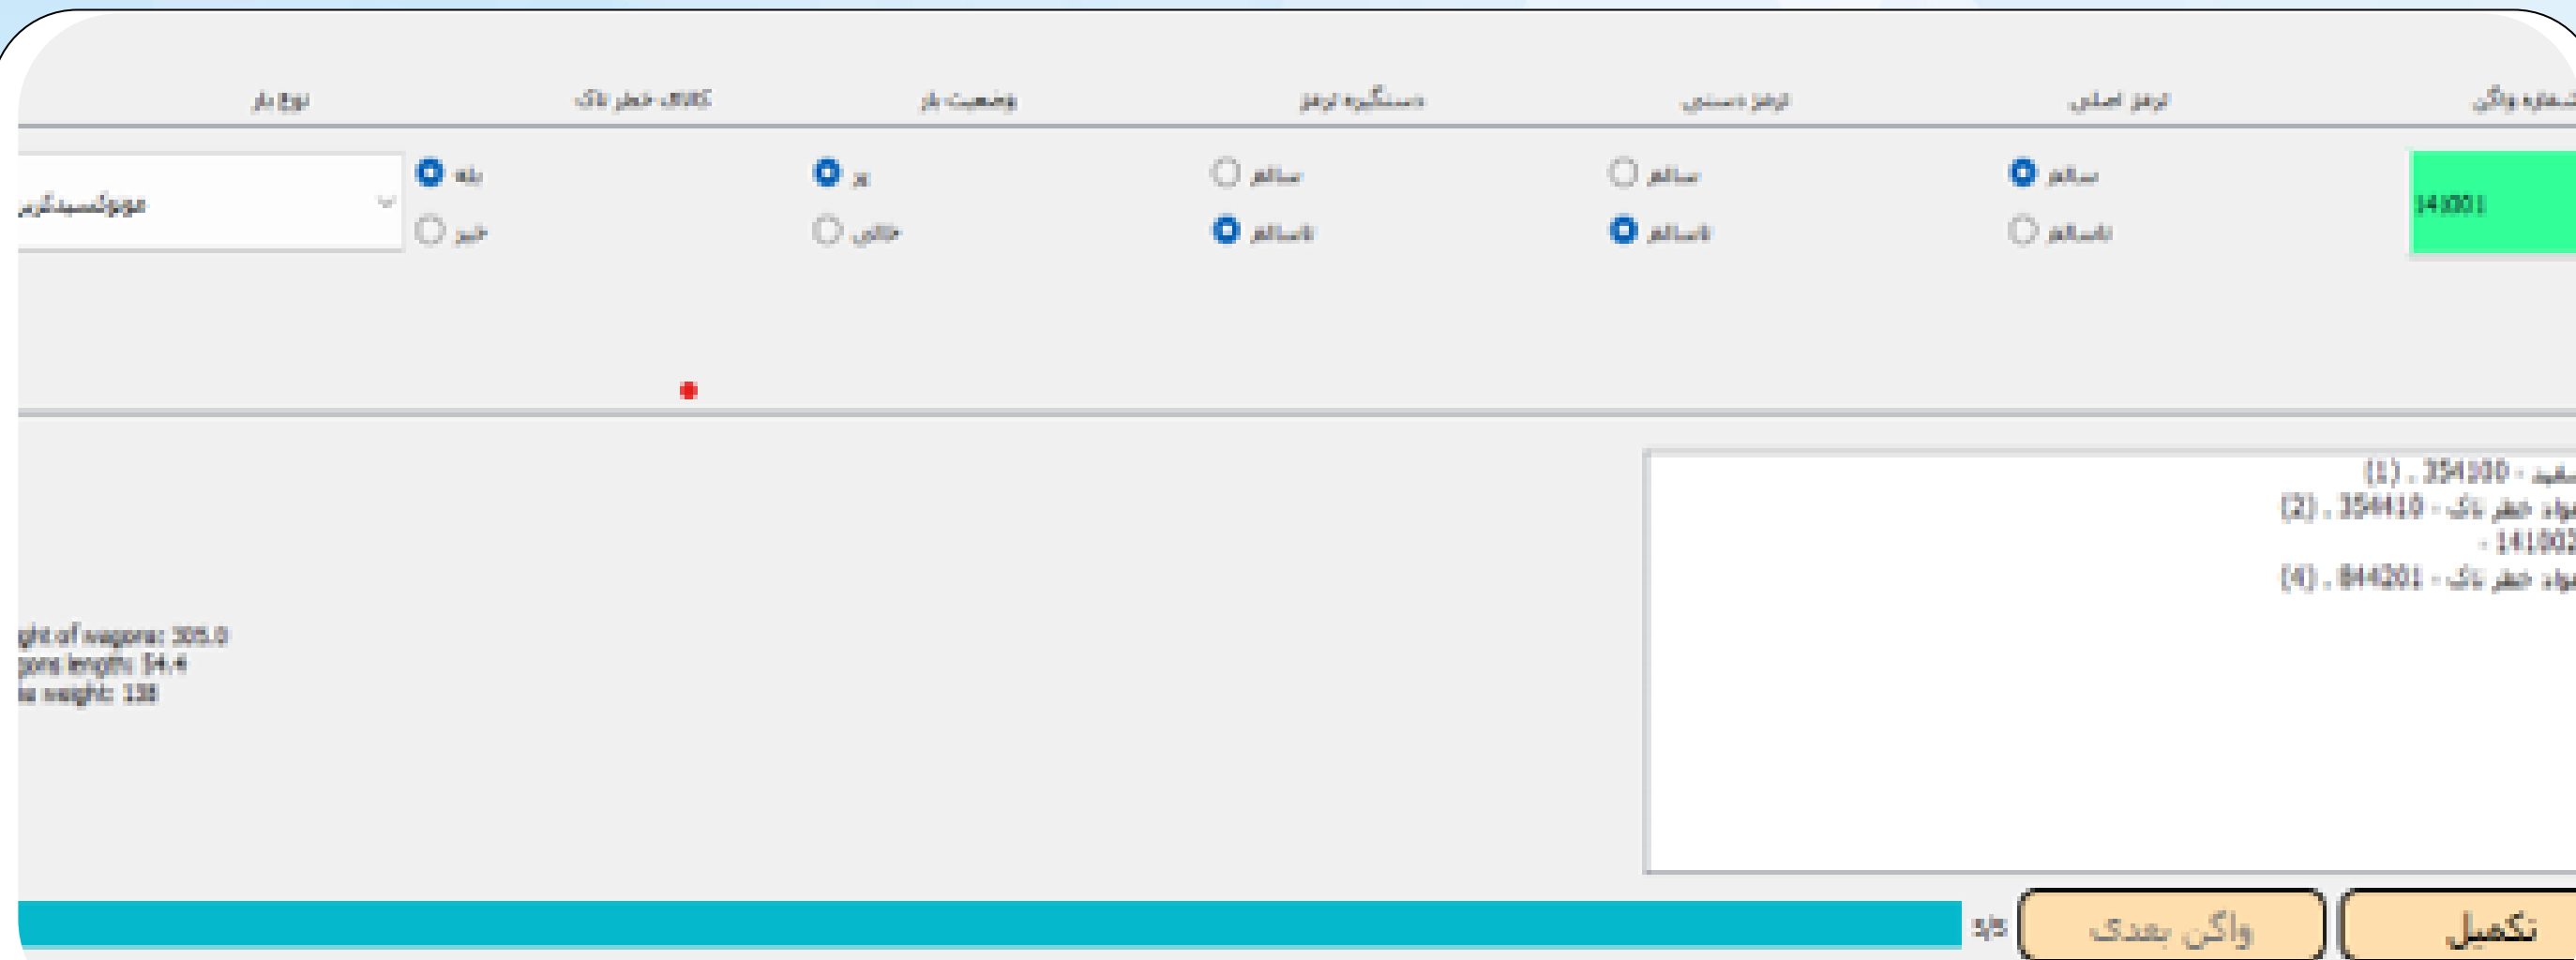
شماره واگن | ترمز اصلی | ترمز دستی | دستگیره ترمز | وضعیت بار | کالای خطر ناک | نوع بار

141001

سالم
ناسالم

سالم
ناسالم

سالم
ناسالم

پر
خالی

بله
خیر

مونوکسیدکربن

سفید - 354100 , (1)
مواد خطر ناک - 354410 , (2)
- 141002
مواد خطر ناک - 844201 , (4)

ght of wagons: 305.0
gons length: 14.4
a weight: 138

تکمیل
واگن بعدی
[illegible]